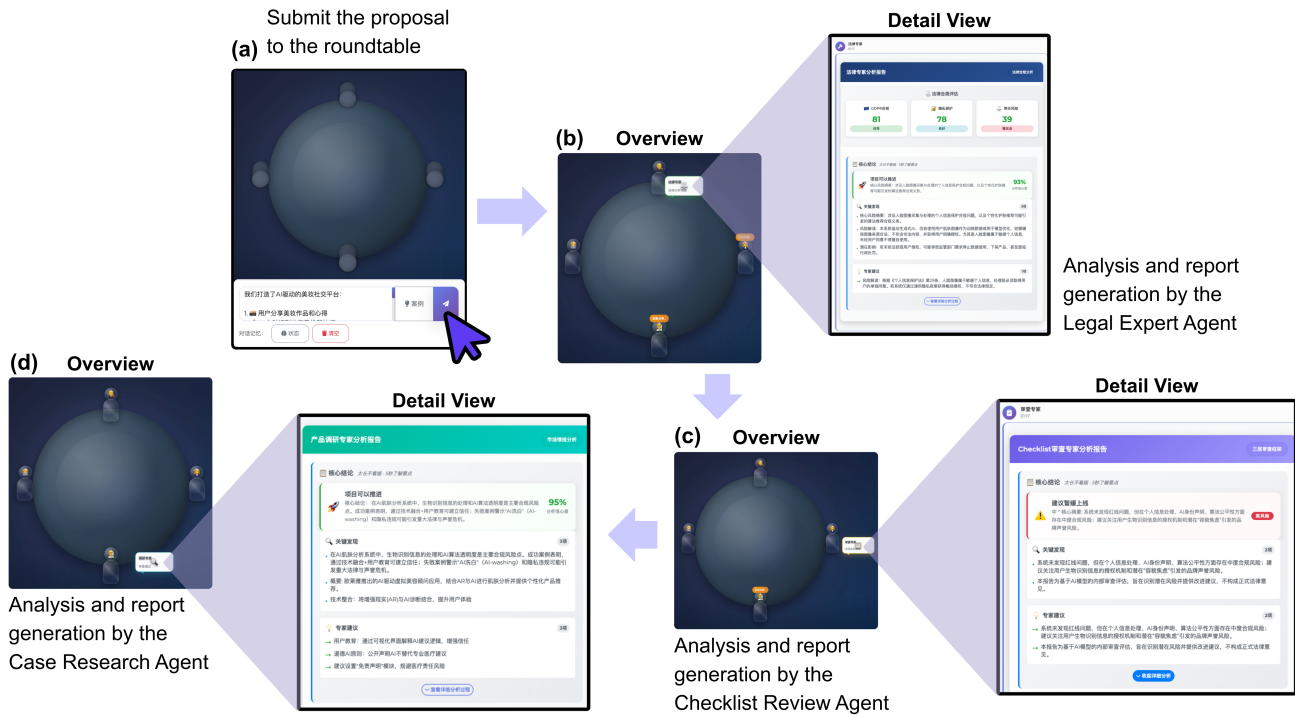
Submit the proposal to the roundtable

(a)

我们打造了AI驱动的美妆社交平台:

1. 用户分享美妆作品和心得

案例

对话记忆: 状态 清空

(b) Overview

Detail View

法律专家

法律专家分析报告

法律合规评估

81

78

39

核心结论

项目可以推进

93%

关键发现

专家建议

Analysis and report generation by the Legal Expert Agent

(c) Overview

Detail View

审查专家

Checklist审查专家分析报告

核心结论

建议暂缓上线

关键发现

专家建议

查看详细分析

Analysis and report generation by the Checklist Review Agent

(d) Overview

Detail View

产品调研专家分析报告

市场情报分析

核心结论

项目可以推进

95%

关键发现

在AI肌肤分析系统中，生物识别信息的处理和AI算法透明度是主要合规风险点。

专家建议

用户教育：通过可视化界面解释AI建议逻辑，增强信任

道循AI原则：公开声明AI不替代专业医疗建议

建议设置"免责声明"模块，规避医疗责任风险

查看详细分析过程

Analysis and report generation by the Case Research Agent